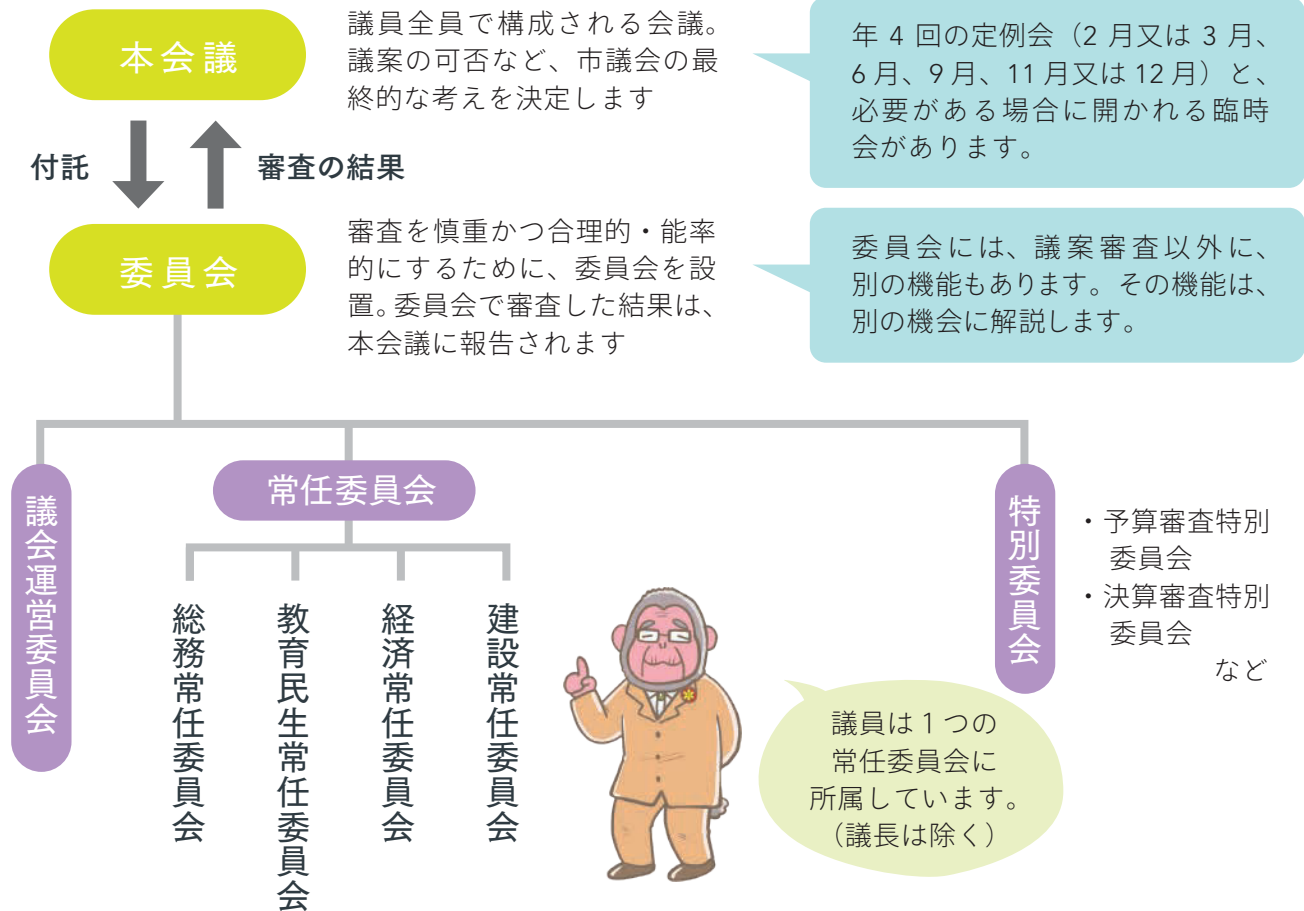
本会議

議員全員で構成される会議。議案の可否など、市議会の最終的な考えを決定します

年 4 回の定例会（2 月又は 3 月、6 月、9 月、11 月又は 12 月）と、必要がある場合に開かれる臨時会があります。

付託

審査の結果

委員会

審査を慎重かつ合理的・能率的にするために、委員会を設置。委員会で審査した結果は、本会議に報告されます

委員会には、議案審査以外に、別の機能もあります。その機能は、別の機会に解説します。

議会運営委員会

常任委員会

総務常任委員会

教育民生常任委員会

経済常任委員会

建設常任委員会

特別委員会

・予算審査特別委員会
・決算審査特別委員会
など

議員は 1 つの常任委員会に所属しています。（議長は除く）